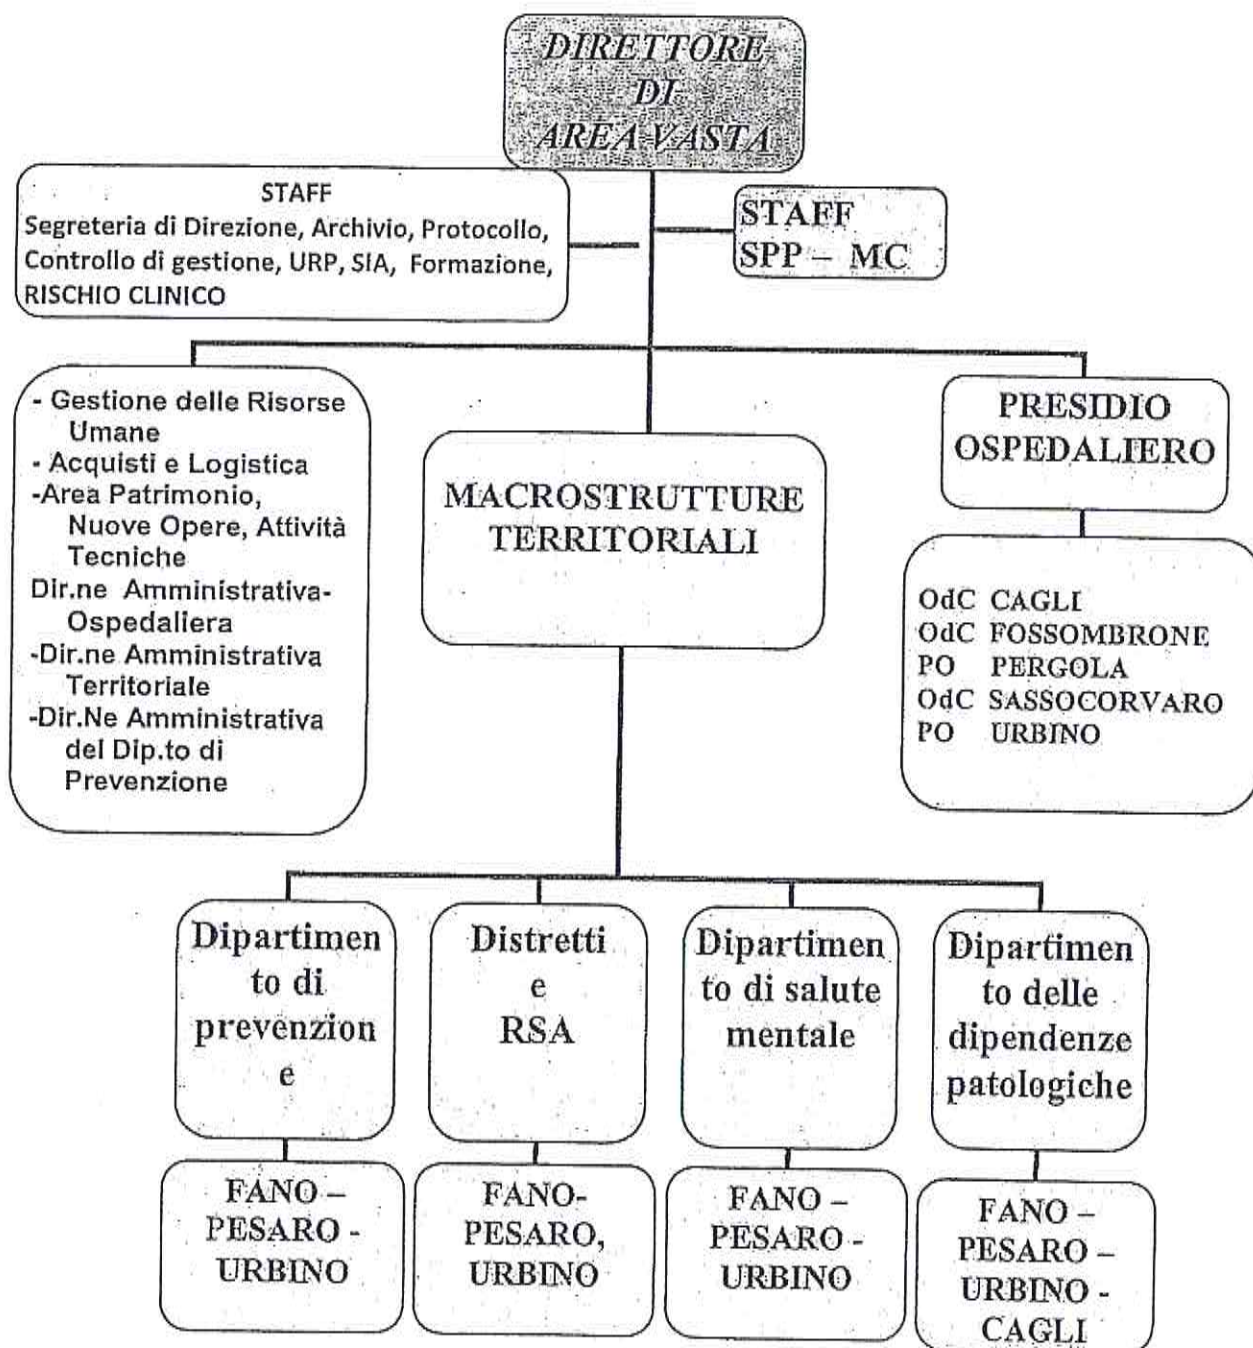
DIRETTORE DI AREA VASTA

STAFF
Segreteria di Direzione, Archivio, Protocollo, Controllo di gestione, URP, SIA, Formazione, RISCHIO CLINICO

STAFF
SPP – MC

- Gestione delle Risorse Umane
- Acquisti e Logistica
-Area Patrimonio, Nuove Opere, Attività Tecniche
Dir.ne Amministrativa-Ospedaliera
-Dir.ne Amministrativa Territoriale
-Dir.Ne Amministrativa del Dip.to di Prevenzione

MACROSTRUTTURE TERRITORIALI

PRESIDIO OSPEDALIERO

OdC CAGLI
OdC FOSSOMBRONE
PO PERGOLA
OdC SASSOCORVARO
PO URBINO

Dipartimento di prevenzione

Distretti e RSA

Dipartimento di salute mentale

Dipartimento delle dipendenze patologiche

FANO – PESARO - URBINO

FANO-PESARO, URBINO

FANO – PESARO - URBINO

FANO – PESARO – URBINO - CAGLI